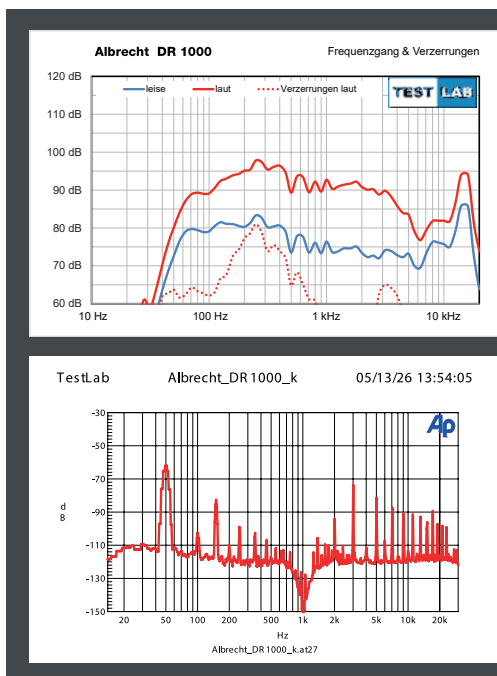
Albrecht DR 1000

Frequenzgang & Verzerrungen

120 dB
110 dB
100 dB
90 dB
80 dB
70 dB
60 dB

leise
laut
Verzerrungen laut

TEST LAB

10 Hz
100 Hz
1 kHz
10 kHz

TestLab
Albrecht_DR 1000_k
05/13/26 13:54:05

Ap

-30
-50
-70
-90
-110
-130
-150

d
B

20
50
100
200
500
1k
2k
5k
10k
20k

Hz

Albrecht_DR 1000_k.at27